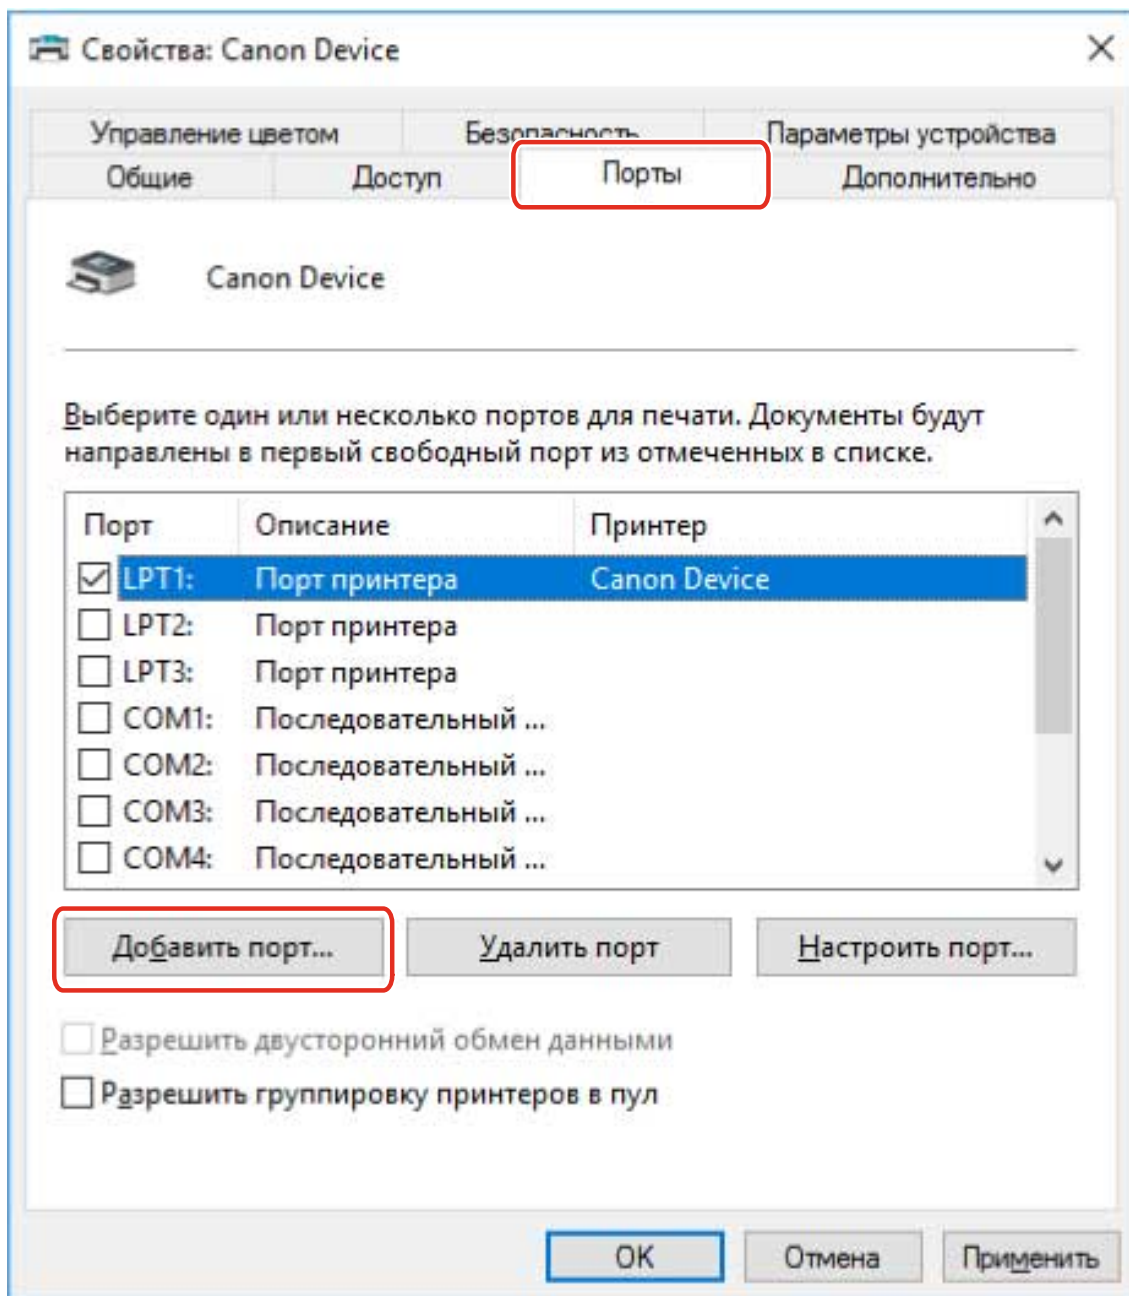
Свойства: Canon Device

Управление цветом
Безопасность
Параметры устройства
Общие
Доступ
Порты
Дополнительно

Canon Device

Выберите один или несколько портов для печати. Документы будут направлены в первый свободный порт из отмеченных в списке.

| Порт | Описание | Принтер |
|---|---|---|
| ☑ LPT1: | Порт принтера | Canon Device |
| ☐ LPT2: | Порт принтера | |
| ☐ LPT3: | Порт принтера | |
| ☐ COM1: | Последовательный ... | |
| ☐ COM2: | Последовательный ... | |
| ☐ COM3: | Последовательный ... | |
| ☐ COM4: | Последовательный ... | |

Добавить порт...
Удалить порт
Настроить порт...

Разрешить двусторонний обмен данными
Разрешить группировку принтеров в пул

OK
Отмена
Применить